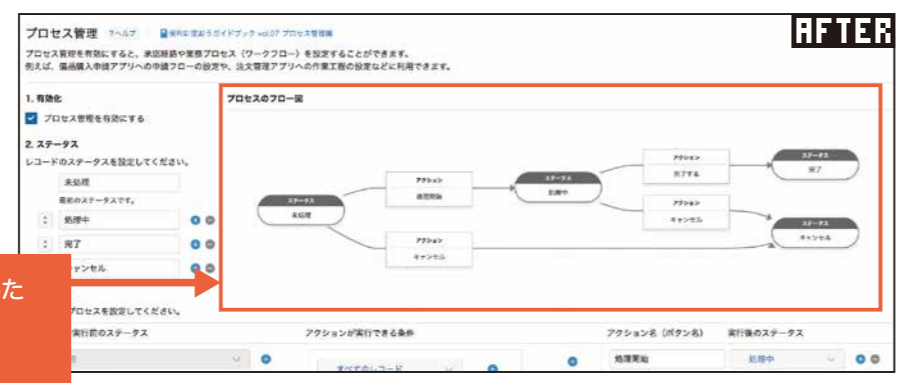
プロセス管理 ?ヘルプ 便利に使おうガイドブック vol.07 プロセス管理編

AFTER

プロセス管理を有効にすると、承認経路や業務プロセス（ワークフロー）を設定することができます。
例えば、備品購入申請アプリへの申請フローの設定や、注文管理アプリへの作業工程の設定などに利用できます。

1. 有効化

プロセス管理を有効にする

2. ステータス

レコードのステータスを設定してください。

未処理

最初のステータスです。

処理中

完了

キャンセル

た

プロセスを設定してください。

実行前のステータス

アクションが実行できる条件

アクション名（ボタン名）

実行後のステータス

すべてのレコード

処理開始

処理中

プロセスのフロー図

ステータス
未処理

アクション
処理開始

ステータス
処理中

アクション
完了する

ステータス
完了

アクション
キャンセル

ステータス
キャンセル

アクション
キャンセル